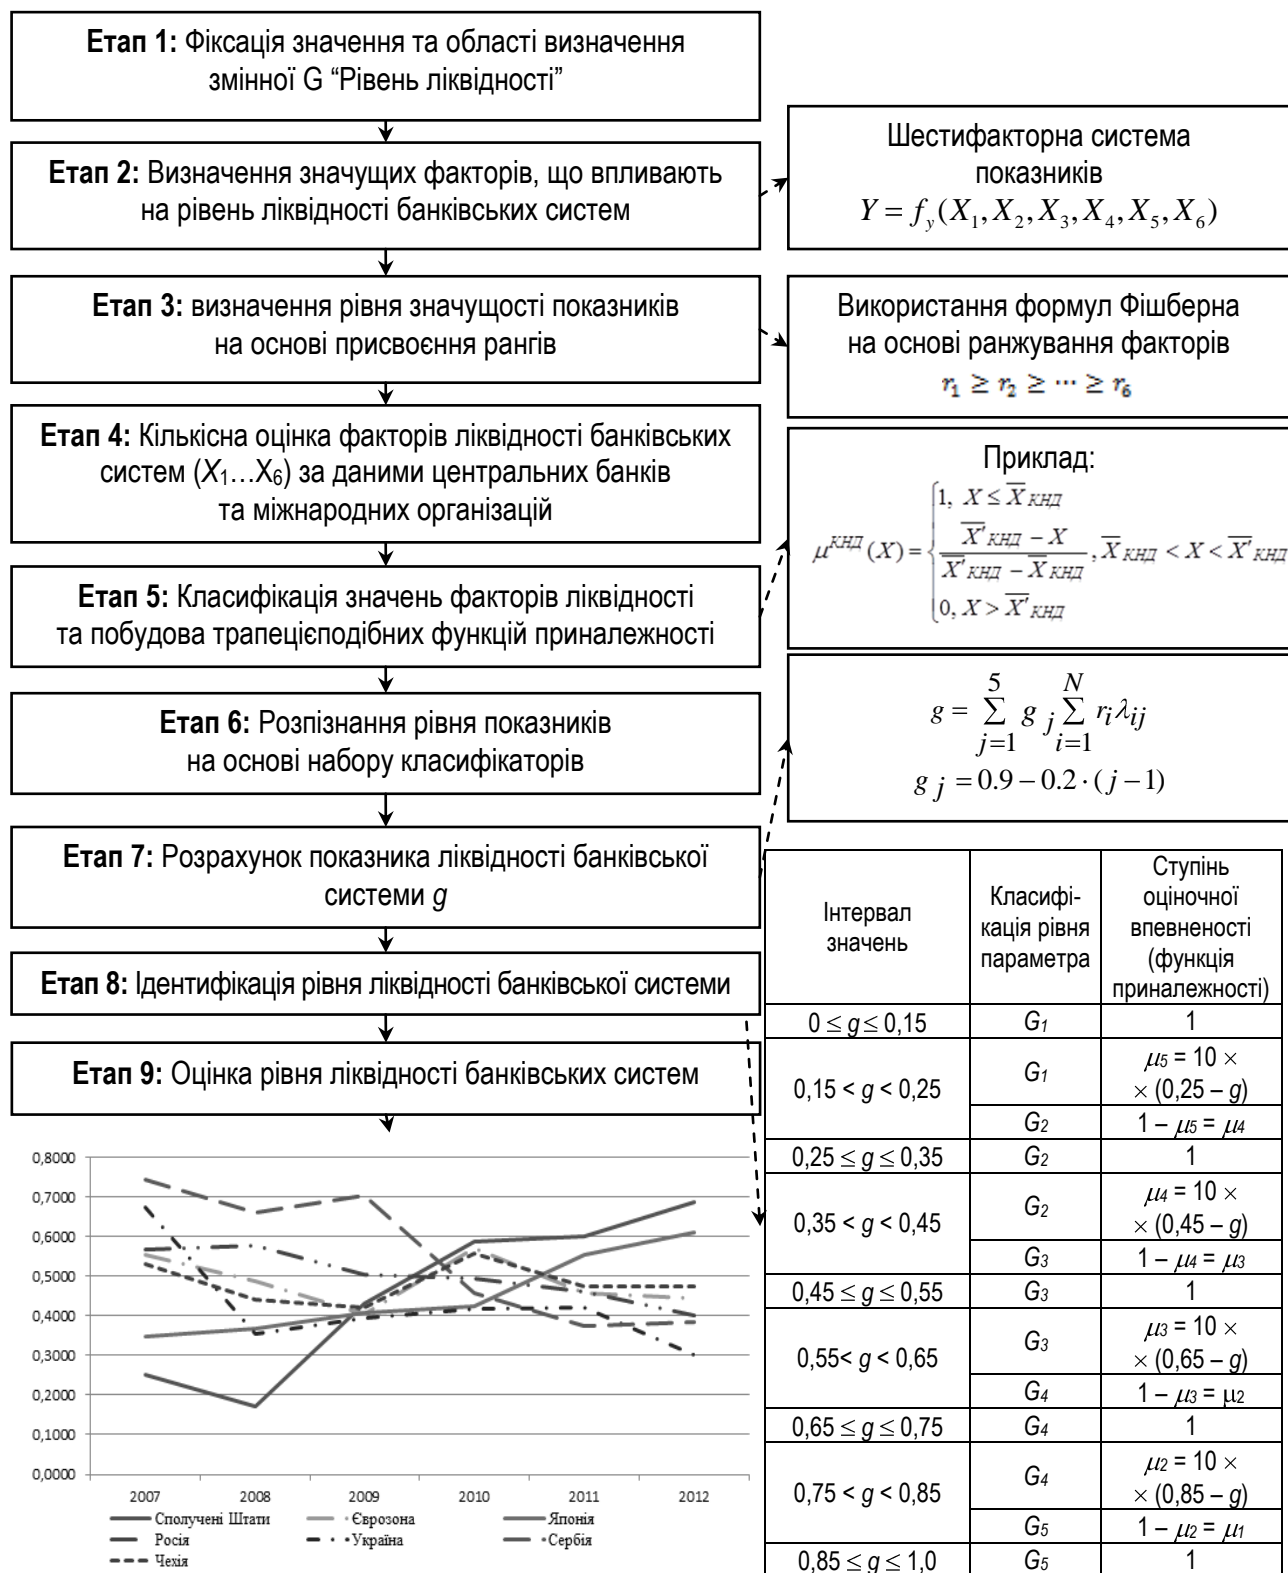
**Етап 1:** Фіксація значення та області визначення змінної G "Рівень ліквідності"

**Етап 2:** Визначення значущих факторів, що впливають на рівень ліквідності банківських систем

Шестифакторна система показників
$Y = f_y(X_1, X_2, X_3, X_4, X_5, X_6)$

**Етап 3:** визначення рівня значущості показників на основі присвоєння рангів

Використання формул Фішберна на основі ранжування факторів
$r_1 \geq r_2 \geq \cdots \geq r_6$

**Етап 4:** Кількісна оцінка факторів ліквідності банківських систем ($X_1 \ldots X_6$) за даними центральних банків та міжнародних організацій

Приклад:
$\mu^{КНД}(X) = \begin{cases} 1, & X \leq \overline{X}_{КНД} \\ \frac{\overline{X'}_{КНД} - X}{\overline{X'}_{КНД} - \overline{X}_{КНД}}, & \overline{X}_{КНД} < X < \overline{X'}_{КНД} \\ 0, & X > \overline{X'}_{КНД} \end{cases}$

**Етап 5:** Класифікація значень факторів ліквідності та побудова трапецієподібних функцій приналежності

**Етап 6:** Розпізнання рівня показників на основі набору класифікаторів

$g = \sum_{j=1}^{5} g_j \sum_{i=1}^{N} r_i \lambda_{ij}$
$g_j = 0.9 - 0.2 \cdot (j-1)$

**Етап 7:** Розрахунок показника ліквідності банківської системи *g*

**Етап 8:** Ідентифікація рівня ліквідності банківської системи

**Етап 9:** Оцінка рівня ліквідності банківських систем

| Інтервал значень | Класифікація рівня параметра | Ступінь оціночної впевненості (функція приналежності) |
|---|---|---|
| $0 \leq g \leq 0,15$ | $G_1$ | 1 |
| $0,15 < g < 0,25$ | $G_1$ | $\mu_5 = 10 \times \times (0,25 - g)$ |
| | $G_2$ | $1 - \mu_5 = \mu_4$ |
| $0,25 \leq g \leq 0,35$ | $G_2$ | 1 |
| $0,35 < g < 0,45$ | $G_2$ | $\mu_4 = 10 \times \times (0,45 - g)$ |
| | $G_3$ | $1 - \mu_4 = \mu_3$ |
| $0,45 \leq g \leq 0,55$ | $G_3$ | 1 |
| $0,55 < g < 0,65$ | $G_3$ | $\mu_3 = 10 \times \times (0,65 - g)$ |
| | $G_4$ | $1 - \mu_3 = \mu_2$ |
| $0,65 \leq g \leq 0,75$ | $G_4$ | 1 |
| $0,75 < g < 0,85$ | $G_4$ | $\mu_2 = 10 \times \times (0,85 - g)$ |
| | $G_5$ | $1 - \mu_2 = \mu_1$ |
| $0,85 \leq g \leq 1,0$ | $G_5$ | 1 |

0,8000
0,7000
0,6000
0,5000
0,4000
0,3000
0,2000
0,1000
0,0000
2007 2008 2009 2010 2011 2012
Сполучені Штати
Єврозона
Японія
Росія
Україна
Сербія
Чехія